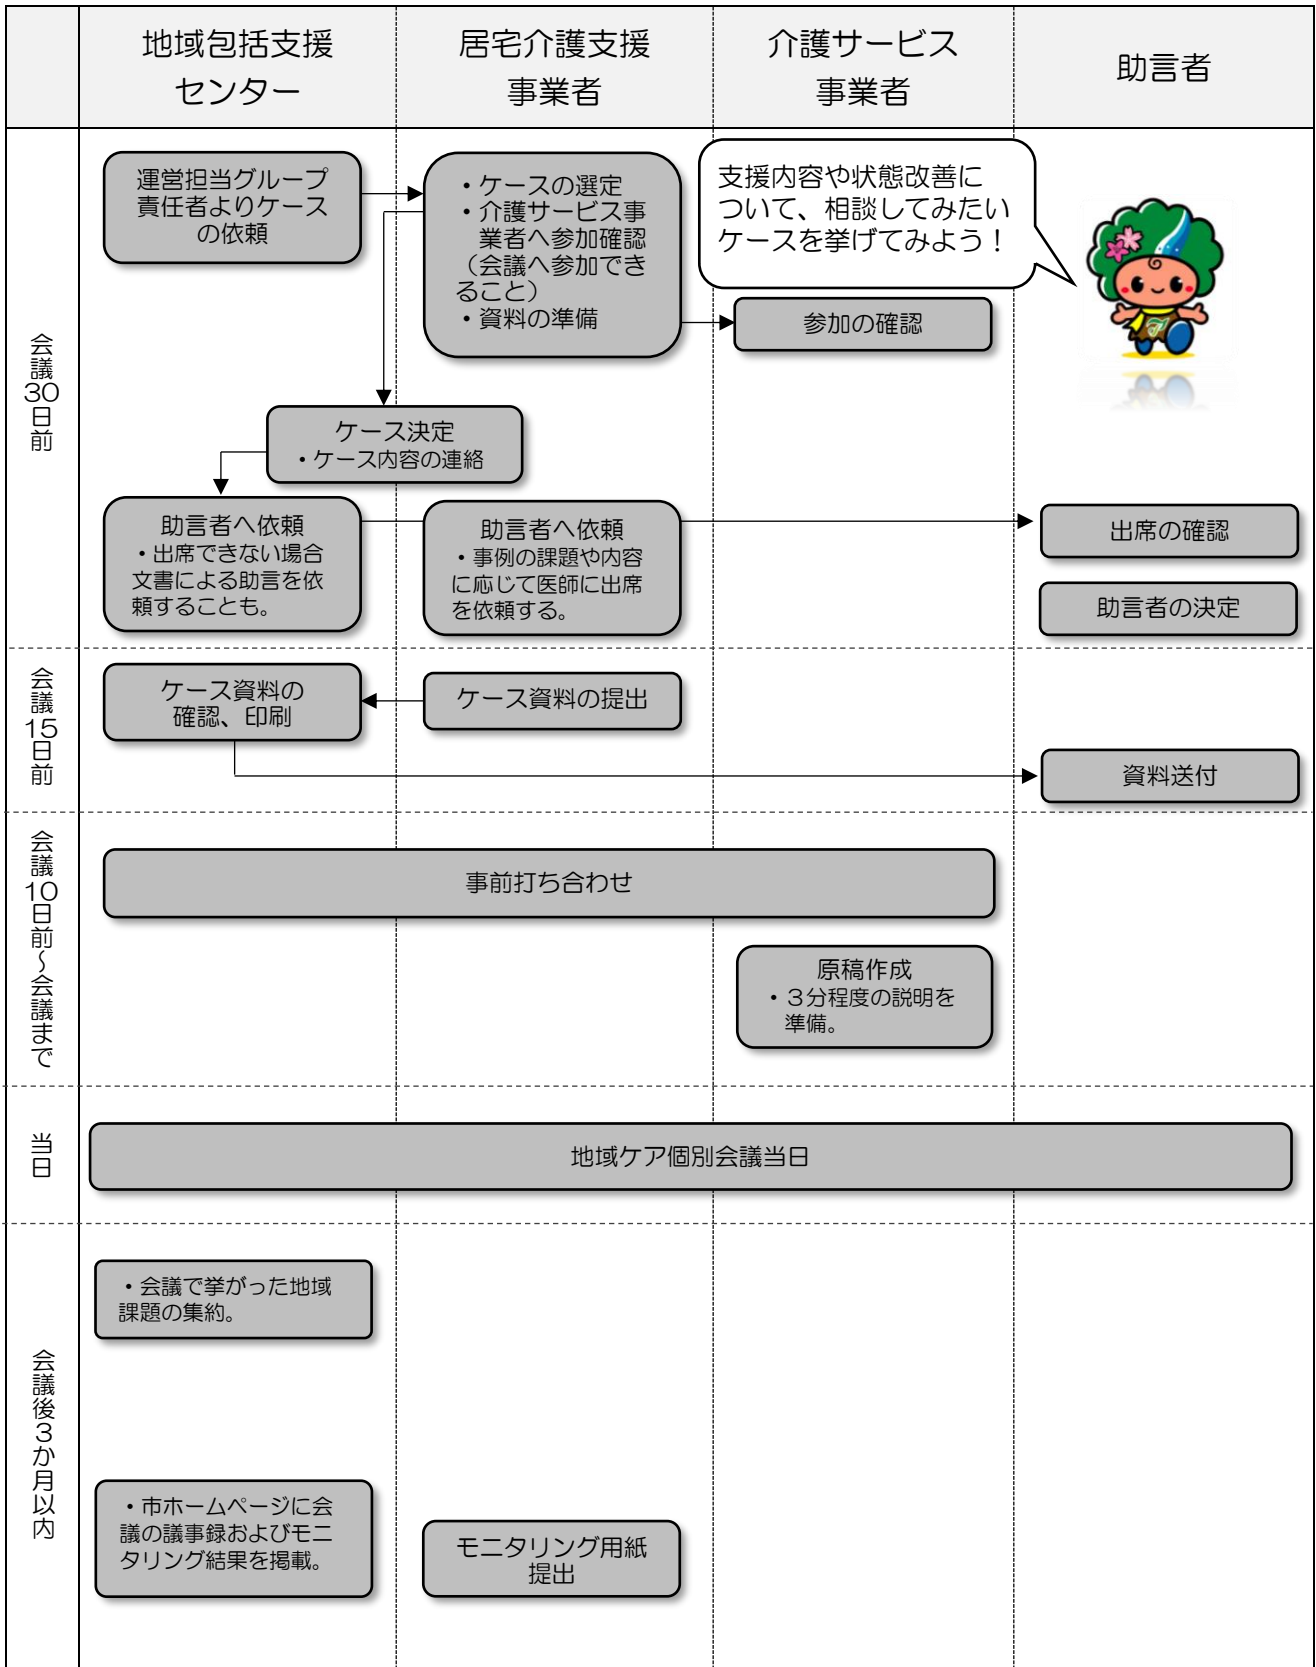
| | 地域包括支援センター | 居宅介護支援事業者 | 介護サービス事業者 | 助言者 |
|---|---|---|---|---|

会議30日前

運営担当グループ責任者よりケースの依頼

・ケースの選定
・介護サービス事業者へ参加確認（会議へ参加できること）
・資料の準備

支援内容や状態改善について、相談してみたいケースを挙げてみよう！

参加の確認

ケース決定
・ケース内容の連絡

助言者へ依頼
・出席できない場合文書による助言を依頼することも。

助言者へ依頼
・事例の課題や内容に応じて医師に出席を依頼する。

出席の確認

助言者の決定

会議15日前

ケース資料の確認、印刷

ケース資料の提出

資料送付

会議10日前～会議まで

事前打ち合わせ

原稿作成
・３分程度の説明を準備。

当日

地域ケア個別会議当日

会議後３か月以内

・会議で挙がった地域課題の集約。

・市ホームページに会議の議事録およびモニタリング結果を掲載。

モニタリング用紙提出